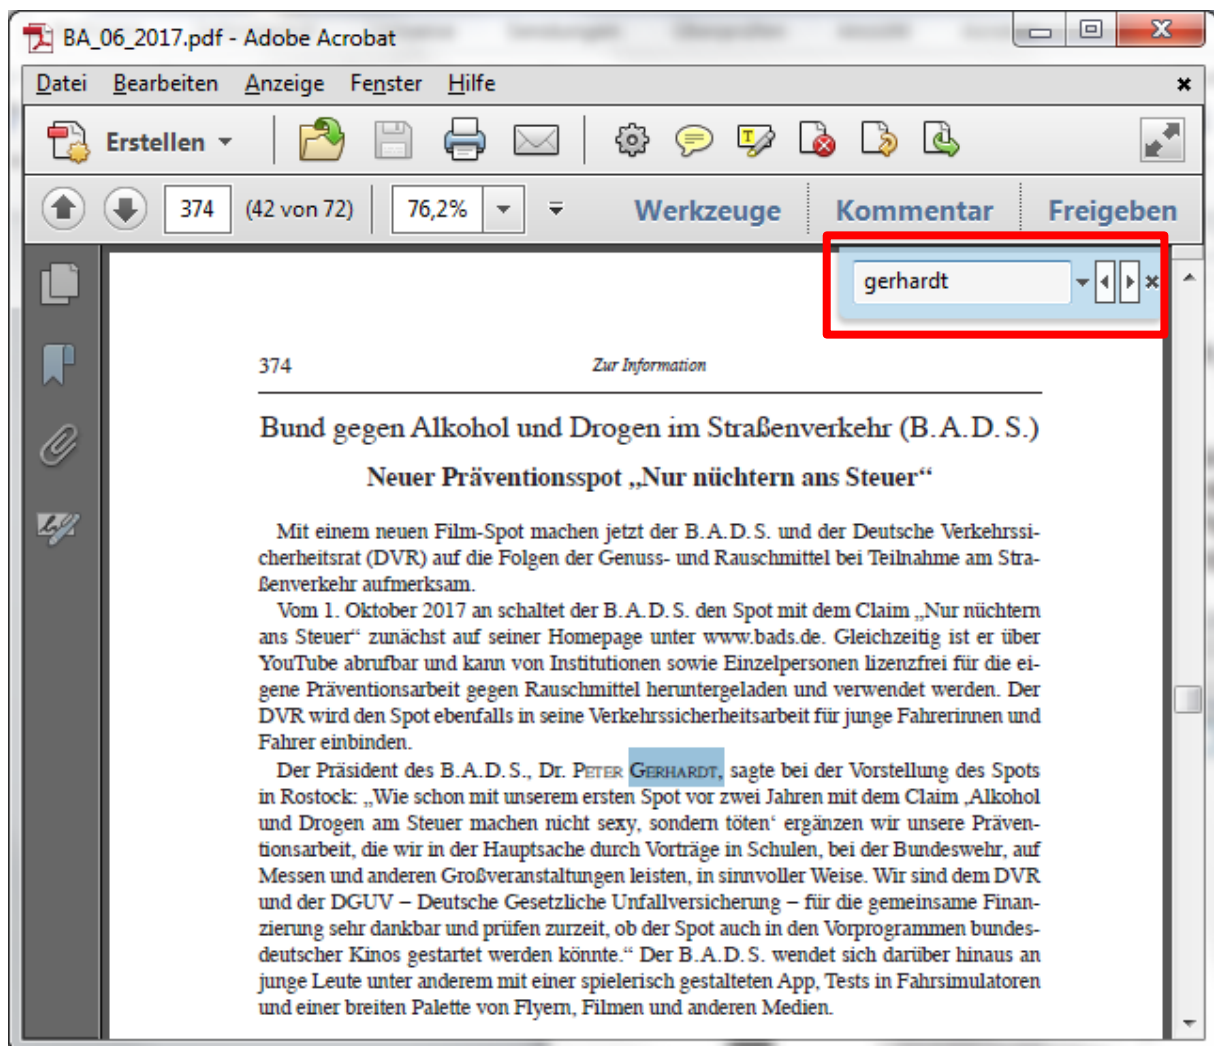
BA_06_2017.pdf - Adobe Acrobat

Datei Bearbeiten Anzeige Fenster Hilfe

Erstellen

374 (42 von 72) 76,2%

Werkzeuge Kommentar Freigeben

gerhardt

374 Zur Information

Bund gegen Alkohol und Drogen im Straßenverkehr (B.A.D.S.)

Neuer Präventionsspot „Nur nüchtern ans Steuer“

Mit einem neuen Film-Spot machen jetzt der B.A.D.S. und der Deutsche Verkehrssicherheitsrat (DVR) auf die Folgen der Genuss- und Rauschmittel bei Teilnahme am Straßenverkehr aufmerksam.

Vom 1. Oktober 2017 an schaltet der B.A.D.S. den Spot mit dem Claim „Nur nüchtern ans Steuer“ zunächst auf seiner Homepage unter www.bads.de. Gleichzeitig ist er über YouTube abrufbar und kann von Institutionen sowie Einzelpersonen lizenzfrei für die eigene Präventionsarbeit gegen Rauschmittel heruntergeladen und verwendet werden. Der DVR wird den Spot ebenfalls in seine Verkehrssicherheitsarbeit für junge Fahrerinnen und Fahrer einbinden.

Der Präsident des B.A.D.S., Dr. Peter Gerhardt, sagte bei der Vorstellung des Spots in Rostock: „Wie schon mit unserem ersten Spot vor zwei Jahren mit dem Claim ‚Alkohol und Drogen am Steuer machen nicht sexy, sondern töten‘ ergänzen wir unsere Präventionsarbeit, die wir in der Hauptsache durch Vorträge in Schulen, bei der Bundeswehr, auf Messen und anderen Großveranstaltungen leisten, in sinnvoller Weise. Wir sind dem DVR und der DGUV – Deutsche Gesetzliche Unfallversicherung – für die gemeinsame Finanzierung sehr dankbar und prüfen zurzeit, ob der Spot auch in den Vorprogrammen bundesdeutscher Kinos gestartet werden könnte.“ Der B.A.D.S. wendet sich darüber hinaus an junge Leute unter anderem mit einer spielerisch gestalteten App, Tests in Fahrsimulatoren und einer breiten Palette von Flyern, Filmen und anderen Medien.